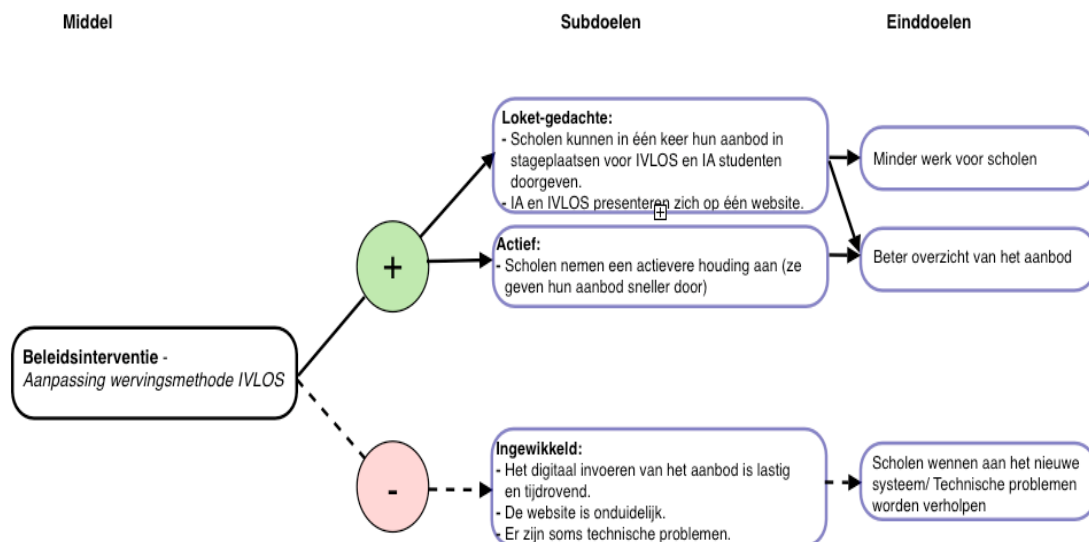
Middel

Subdoelen

Einddoelen

Loket-gedachte:
- Scholen kunnen in één keer hun aanbod in stageplaatsen voor IVLOS en IA studenten doorgeven.
- IA en IVLOS presenteren zich op één website.

Minder werk voor scholen

Actief:
- Scholen nemen een actievere houding aan (ze geven hun aanbod sneller door)

Beter overzicht van het aanbod

+

Beleidsinterventie - Aanpassing wervingsmethode IVLOS

-

Ingewikkeld:
- Het digitaal invoeren van het aanbod is lastig en tijdrovend.
- De website is onduidelijk.
- Er zijn soms technische problemen.

Scholen wennen aan het nieuwe systeem/ Technische problemen worden verholpen